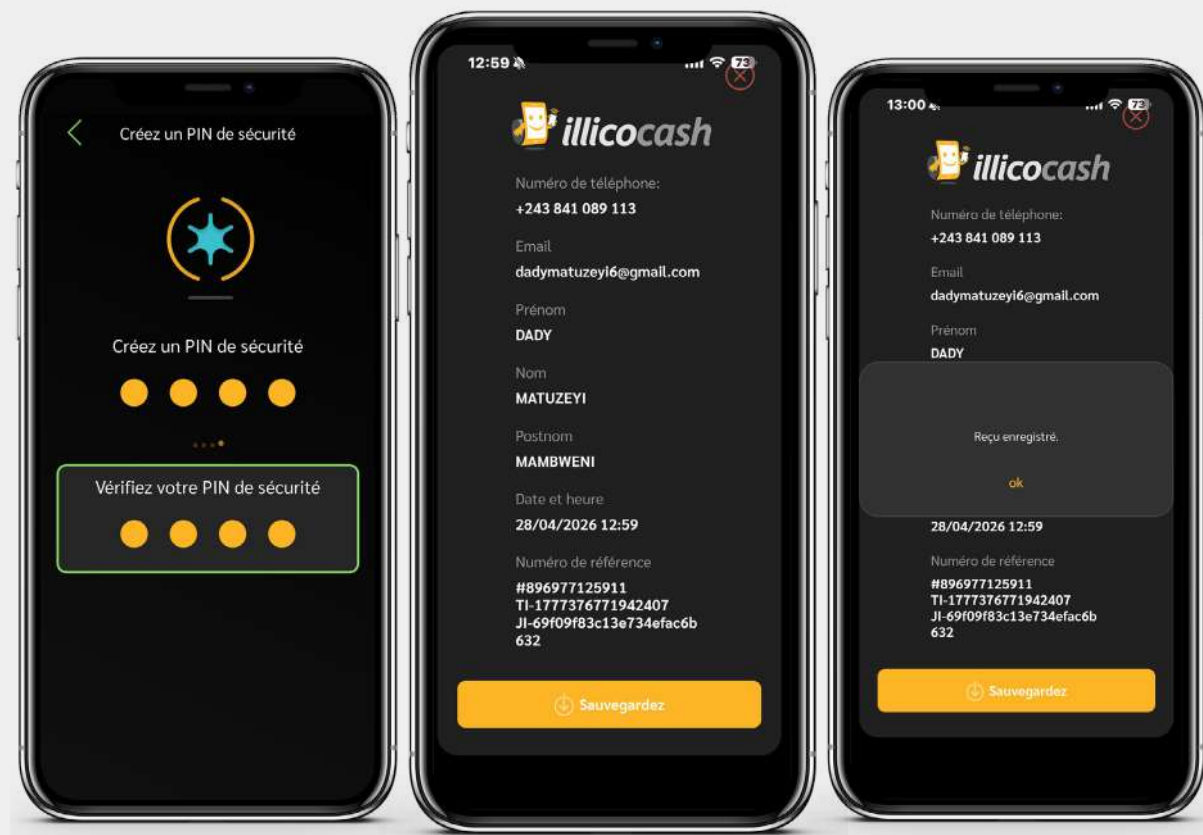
Créez un PIN de sécurité

Créez un PIN de sécurité

Vérifiez votre PIN de sécurité

12:59

73

illicocash

Numéro de téléphone:
+243 841 089 113

Email
dadymatuzeyi6@gmail.com

Prénom
DADY

Nom
MATUZEYI

Postnom
MAMBWENI

Date et heure
28/04/2026 12:59

Numéro de référence
#896977125911
TI-1777376771942407
JI-69f09f83c13e734efac6b632

Sauvegardez

13:00

73

illicocash

Numéro de téléphone:
+243 841 089 113

Email
dadymatuzeyi6@gmail.com

Prénom
DADY

Reçu enregistré.

ok

28/04/2026 12:59

Numéro de référence
#896977125911
TI-1777376771942407
JI-69f09f83c13e734efac6b632

Sauvegardez